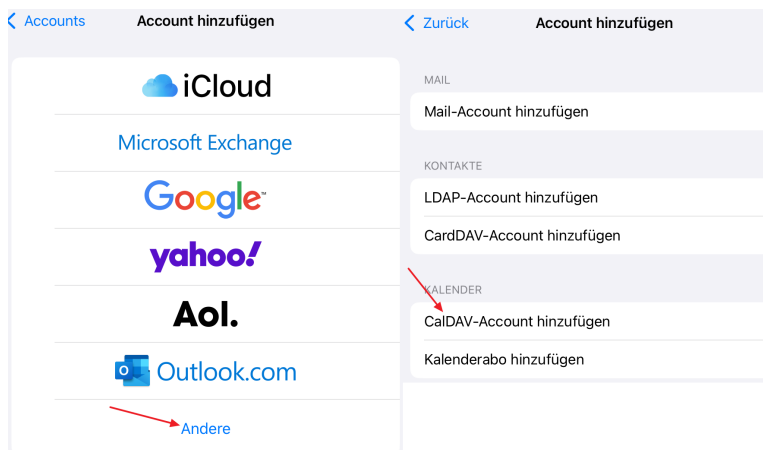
Accounts
Account hinzufügen

iCloud

Microsoft Exchange

Google

yahoo!

Aol.

Outlook.com

Andere

Zurück
Account hinzufügen

MAIL

Mail-Account hinzufügen

KONTAKTE

LDAP-Account hinzufügen

CardDAV-Account hinzufügen

KALENDER

CalDAV-Account hinzufügen

Kalenderabo hinzufügen